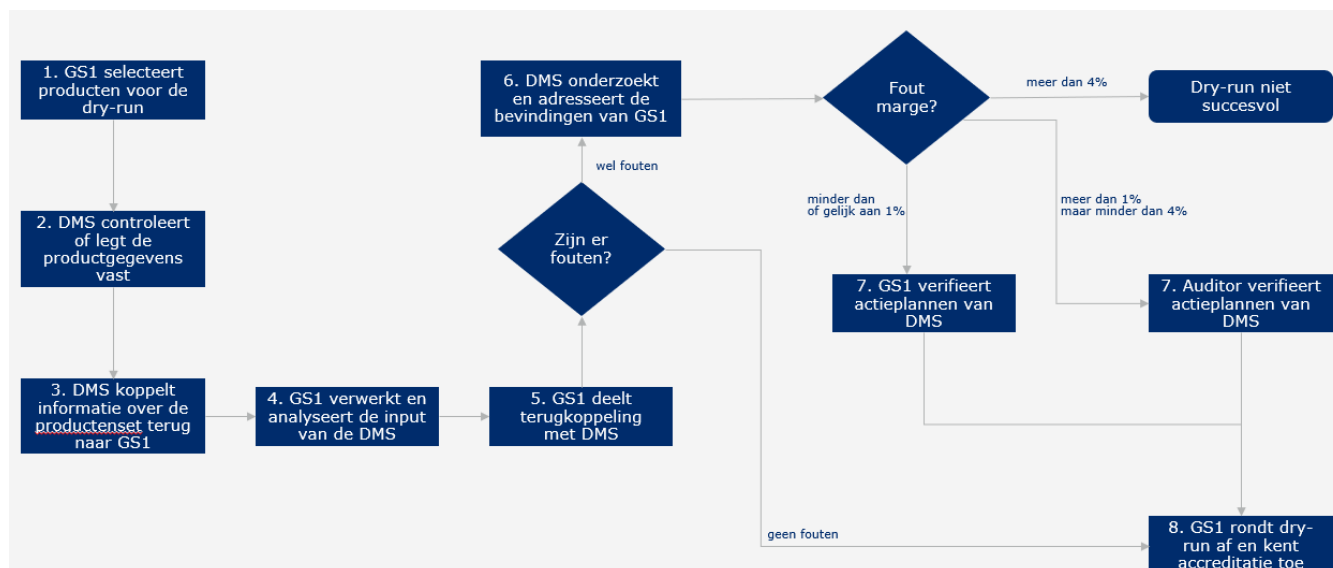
1. GS1 selecteert producten voor de dry-run

2. DMS controleert of legt de productgegevens vast

3. DMS koppelt informatie over de productenset terug naar GS1

4. GS1 verwerkt en analyseert de input van de DMS

5. GS1 deelt terugkoppeling met DMS

Zijn er fouten?

wel fouten

geen fouten

6. DMS onderzoekt en adresseert de bevindingen van GS1

Fout marge?

meer dan 4%

Dry-run niet succesvol

minder dan of gelijk aan 1%

meer dan 1% maar minder dan 4%

7. GS1 verifieert actieplannen van DMS

7. Auditor verifieert actieplannen van DMS

8. GS1 rondt dry-run af en kent accreditatie toe